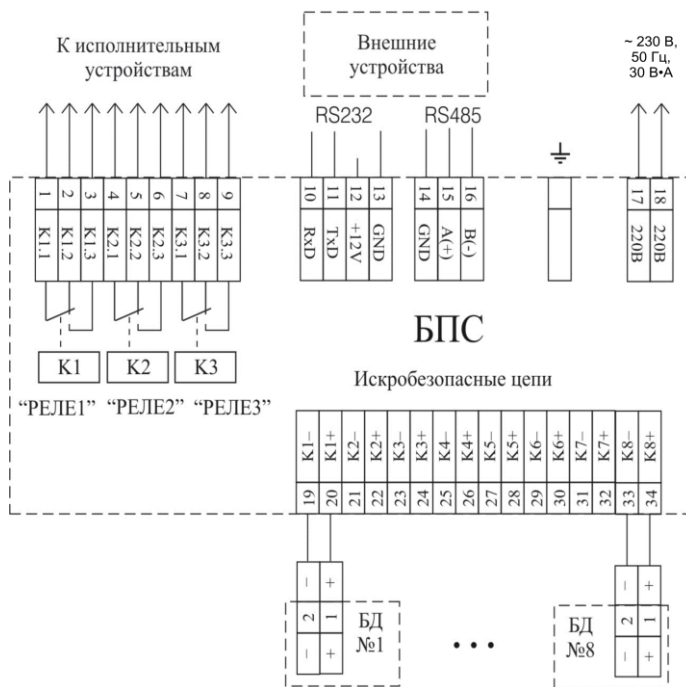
К исполнительным устройствам

Внешние устройства

~ 230 В, 50 Гц, 30 В•А

RS232

RS485

1 K1.1
2 K1.2
3 K1.3
4 K2.1
5 K2.2
6 K2.3
7 K3.1
8 K3.2
9 K3.3

10 RxD
11 TxD
12 +12V
13 GND

14 GND
15 A(+)
16 B(-)

17 220B
18 220B

K1 K2 K3

"РЕЛЕ1" "РЕЛЕ2" "РЕЛЕ3"

БПС

Искробезопасные цепи

| K1– | K1+ | K2– | K2+ | K3– | K3+ | K4– | K4+ | K5– | K5+ | K6– | K6+ | K7– | K7+ | K8– | K8+ |
|---|---|---|---|---|---|---|---|---|---|---|---|---|---|---|---|
| 19 | 20 | 21 | 22 | 23 | 24 | 25 | 26 | 27 | 28 | 29 | 30 | 31 | 32 | 33 | 34 |

– + 2 1 – +

БД №1

• • •

– + 2 1 – +

БД №8